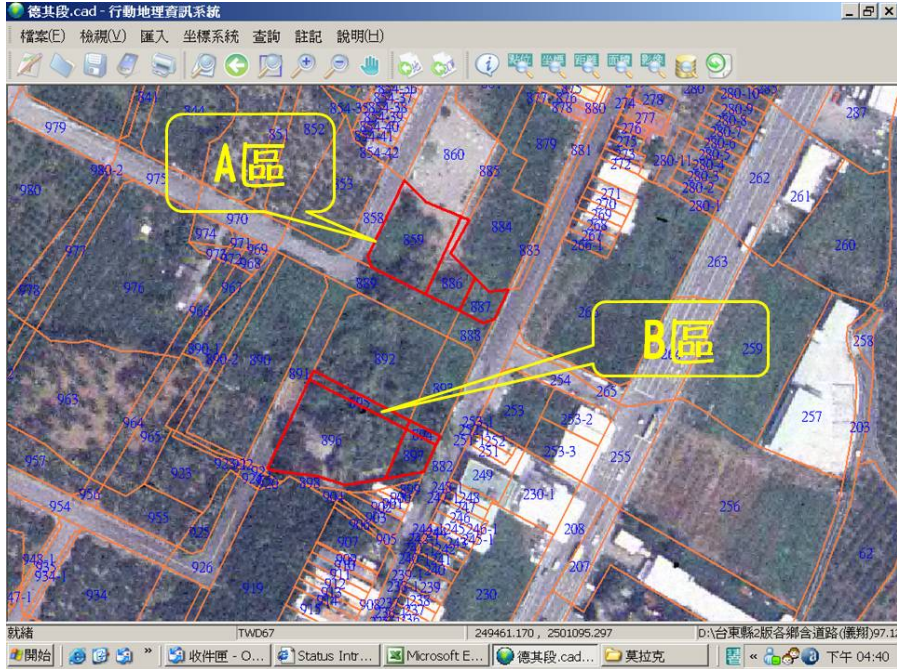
德其段.cad - 行動地理資訊系統

檔案(F) 檢視(V) 匯入 坐標系統 查詢 註記 說明(H)

A區

B區

979 980-2 980 975 970 974 971 969 976 973 968 977 978 976 967 966 890-1 890-2 890 963 964 965 957 923 956 954 955 925 926 919 934 948-1 934-1 47-1

851 852 853 854-42 858 859 860 885 886 887 888 889 892 891 893 896 897 898 882 883 884 879 881 877 878 880 274 278 276 277 272 271 270 269 268 280-11 280-3 280-2 280-1 280 280-10 280-9 280-8 280-7 280-6 280-5 262 261 260 263 237 258 259 257 203 254 265 253 253-2 253-3 251 252 249 255 256 230-1 243 247 245 246-1 245-1 208 207 230 62 903 905 907 908 909 912 913 239 238 232 231

就緒 TWD67 249461.170 , 2501095.297 D:\台東縣2版各鄉含道路(嚢翔)97.1

開始 收件匣 - O... Status Intr... Microsoft E... 德其段.cad... 莫拉克 下午 04:40